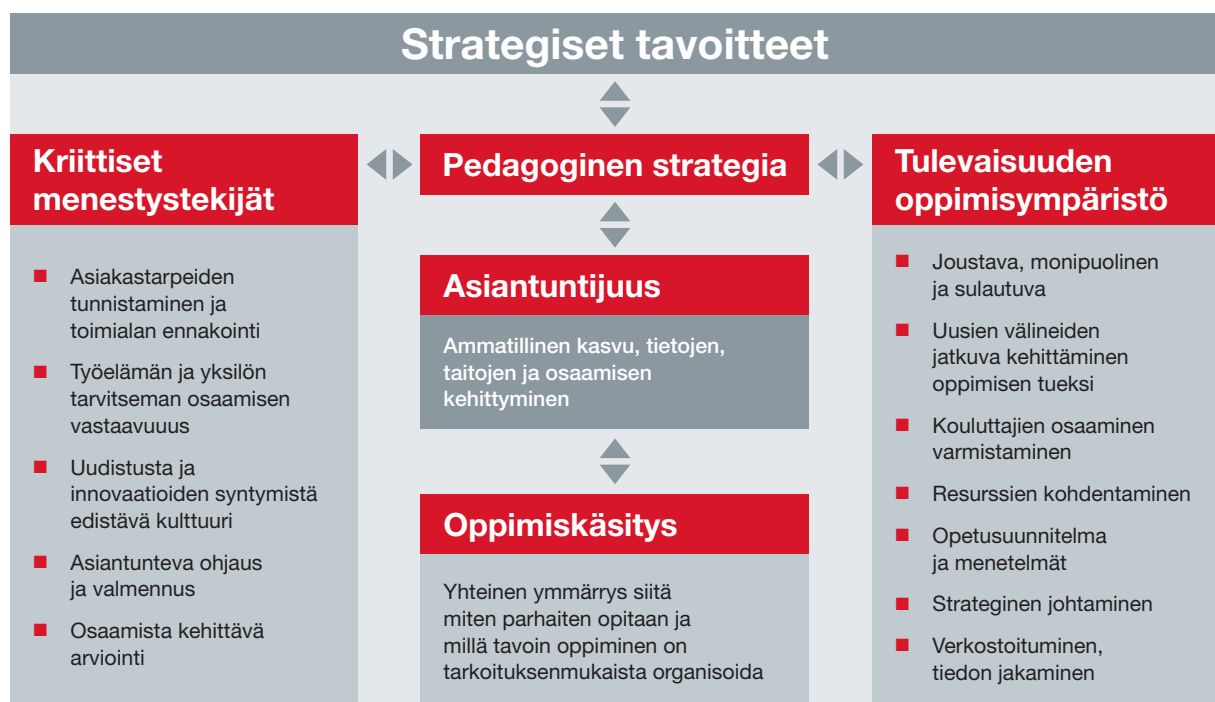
Strategiset tavoitteet

Kriittiset menestystekijät

- Asiakastarpeiden tunnistaminen ja toimialan ennakointi
- Työelämän ja yksilön tarvitseman osaamisen vastaavuus
- Uudistusta ja innovaatioiden syntymistä edistävä kulttuuri
- Asiantunteva ohjaus ja valmennus
- Osaamista kehittävä arviointi

Pedagoginen strategia

Asiantuntijuus

Ammatillinen kasvu, tietojen, taitojen ja osaamisen kehittyminen

Oppimiskäsitys

Yhteinen ymmärrys siitä miten parhaiten opitaan ja millä tavoin oppiminen on tarkoituksenmukaista organisoida

Tulevaisuuden oppimisympäristö

- Joustava, monipuolinen ja sulautuva
- Uusien välineiden jatkuva kehittäminen oppimisen tueksi
- Kouluttajien osaaminen varmistaminen
- Resurssien kohdentaminen
- Opetusuunnitelma ja menetelmät
- Strateginen johtaminen
- Verkostoituminen, tiedon jakaminen